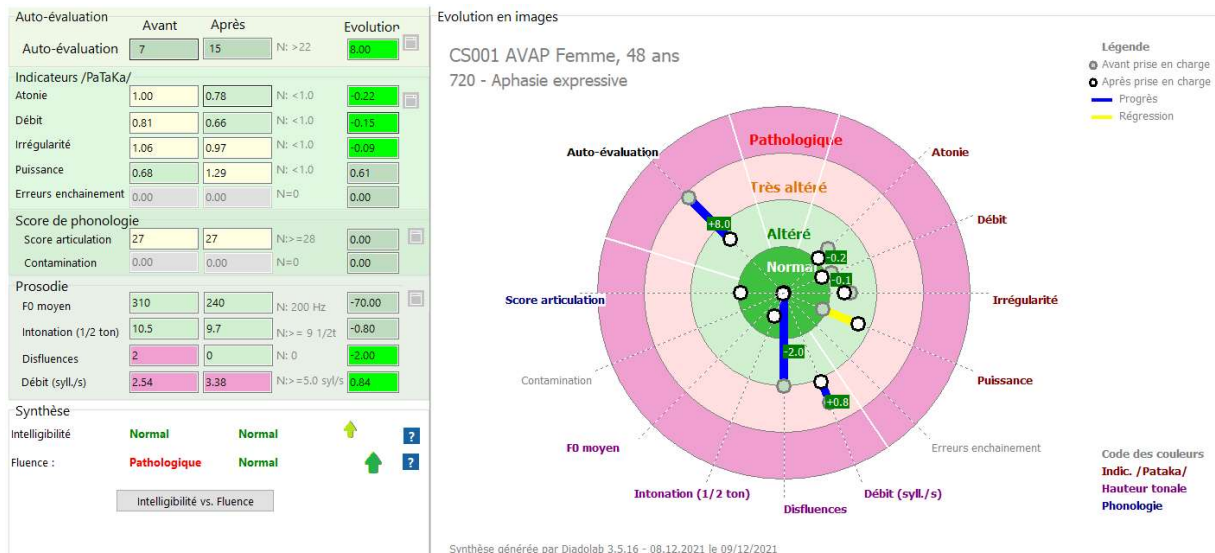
Auto-évaluation | Avant | Après | Evolution
Auto-évaluation | 7 | 15 | N: >22 | 8.00

Indicateurs /PaTaKa/
Atonie | 1.00 | 0.78 | N: <1.0 | -0.22
Débit | 0.81 | 0.66 | N: <1.0 | -0.15
Irrégularité | 1.06 | 0.97 | N: <1.0 | -0.09
Puissance | 0.68 | 1.29 | N: <1.0 | 0.61
Erreurs enchainement | 0.00 | 0.00 | N=0 | 0.00

Score de phonologie
Score articulation | 27 | 27 | N:>=28 | 0.00
Contamination | 0.00 | 0.00 | N=0 | 0.00

Prosodie
F0 moyen | 310 | 240 | N: 200 Hz | -70.00
Intonation (1/2 ton) | 10.5 | 9.7 | N:>= 9 1/2t | -0.80
Disfluences | 2 | 0 | N: 0 | -2.00
Débit (syll./s) | 2.54 | 3.38 | N:>=5.0 syl/s | 0.84

Synthèse
Intelligibilité | Normal | Normal
Fluence : | Pathologique | Normal

Intelligibilité vs. Fluence

Evolution en images

CS001 AVAP Femme, 48 ans
720 - Aphasie expressive

Légende
Avant prise en charge
Après prise en charge
Progrès
Régression

Pathologique
Très altéré
Altéré
Normal

Auto-évaluation
Atonie
Débit
Irrégularité
Puissance
Erreurs enchainement
Débit (syll./s)
Disfluences
Intonation (1/2 ton)
F0 moyen
Contamination
Score articulation

+8.0
-0.2
-0.1
-2.0
+0.8

Code des couleurs
Indic. /Pataka/
Hauteur tonale
Phonologie

Synthèse générée par Diadolab 3.5.16 - 08.12.2021 le 09/12/2021